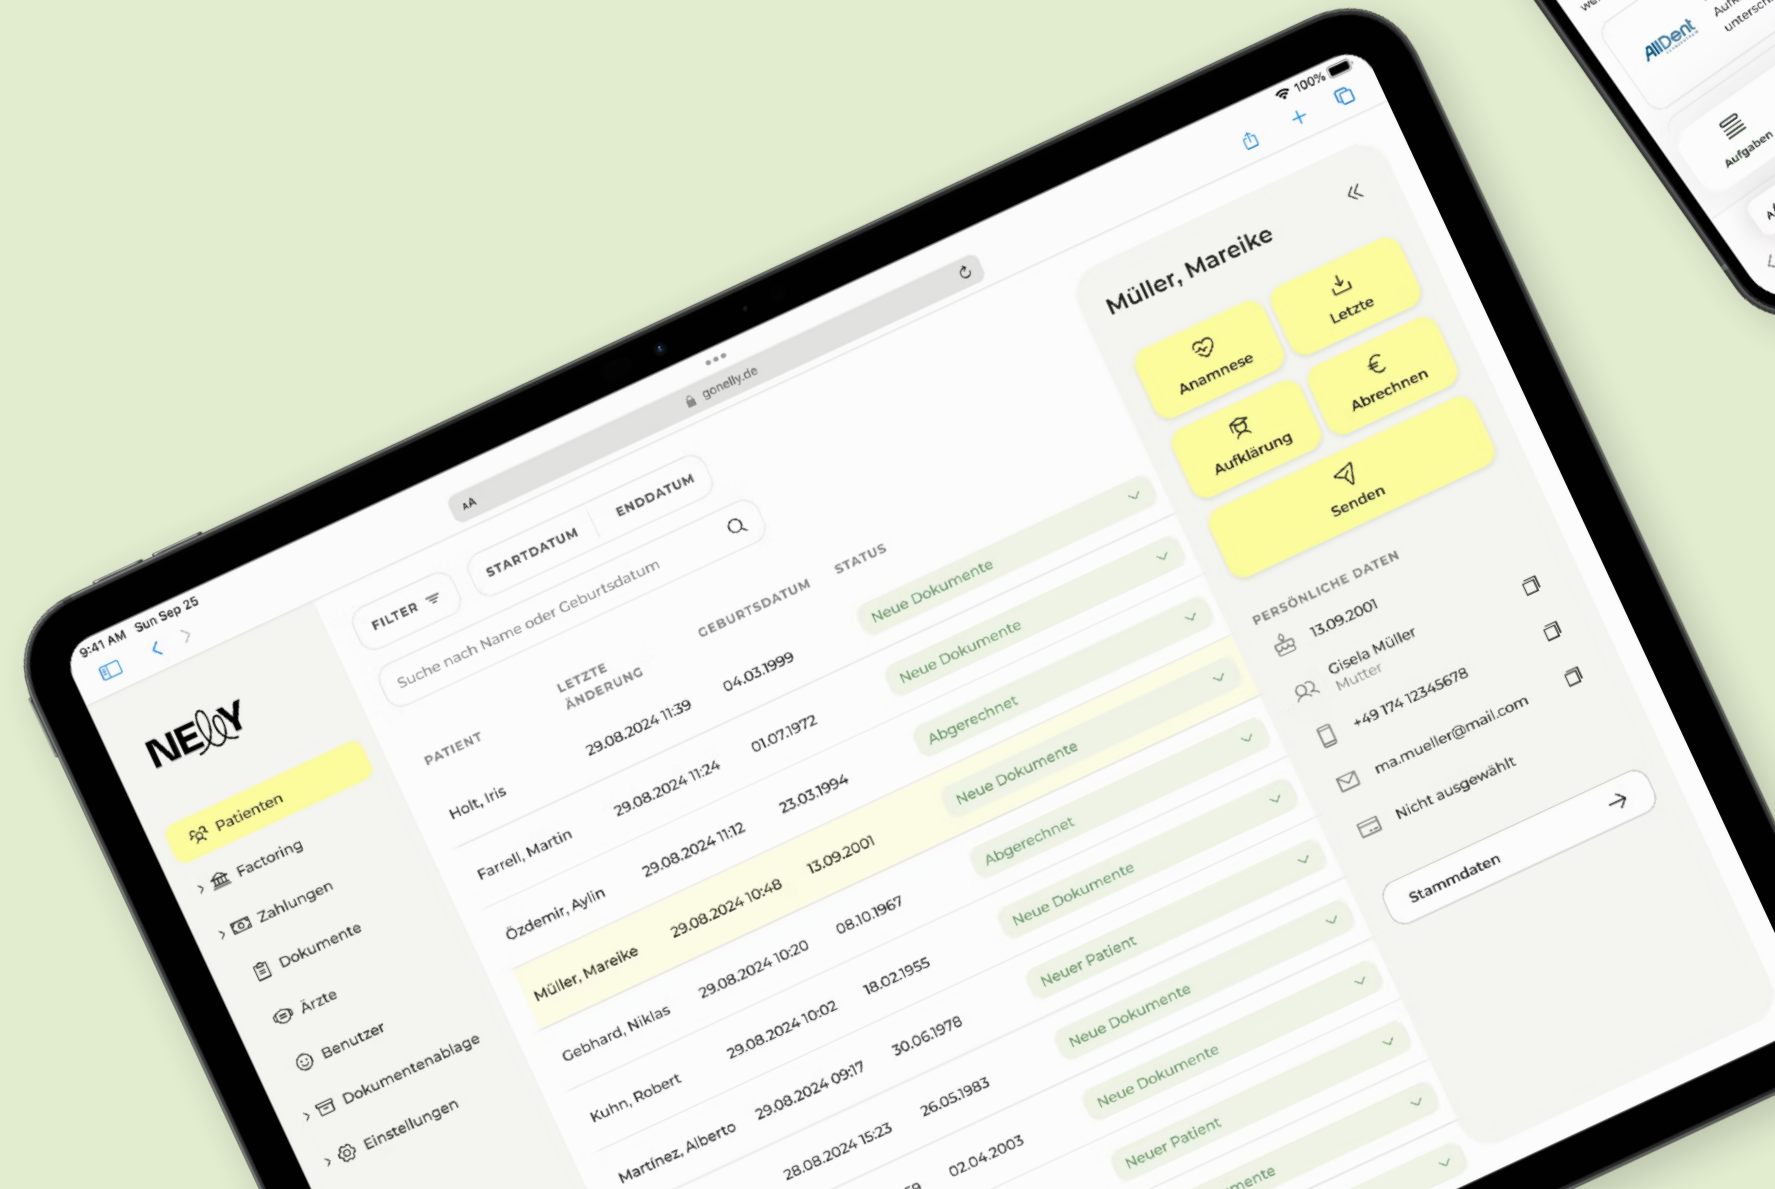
9:41 AM Sun Sep 25

100%

AA gonelly.de

NELLY

Patienten
Factoring
Zahlungen
Dokumente
Ärzte
Benutzer
Dokumentenablage
Einstellungen

FILTER
STARTDATUM
ENDDATUM
Suche nach Name oder Geburtsdatum

| PATIENT | LETZTE ÄNDERUNG | GEBURTSDATUM | STATUS |
|---|---|---|---|
| Holt, Iris | 29.08.2024 11:39 | 04.03.1999 | Neue Dokumente |
| Farrell, Martin | 29.08.2024 11:24 | 01.07.1972 | Neue Dokumente |
| Özdemir, Aylin | 29.08.2024 11:12 | 23.03.1994 | Abgerechnet |
| Müller, Mareike | 29.08.2024 10:48 | 13.09.2001 | Neue Dokumente |
| Gebhard, Niklas | 29.08.2024 10:20 | 08.10.1967 | Abgerechnet |
| Kuhn, Robert | 29.08.2024 10:02 | 18.02.1955 | Neue Dokumente |
| Martínez, Alberto | 29.08.2024 09:17 | 30.06.1978 | Neuer Patient |
| | 28.08.2024 15:23 | 26.05.1983 | Neue Dokumente |
| | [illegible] | 02.04.2003 | Neue Dokumente |
| | | | Neuer Patient |
| | | | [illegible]mente |

Müller, Mareike
Letzte
Anamnese
Abrechnen
Aufklärung
Senden

PERSÖNLICHE DATEN
13.09.2001
Gisela Müller
Mutter
+49 174 12345678
ma.mueller@mail.com
Nicht ausgewählt
Stammdaten

AllDent
Aufgaben